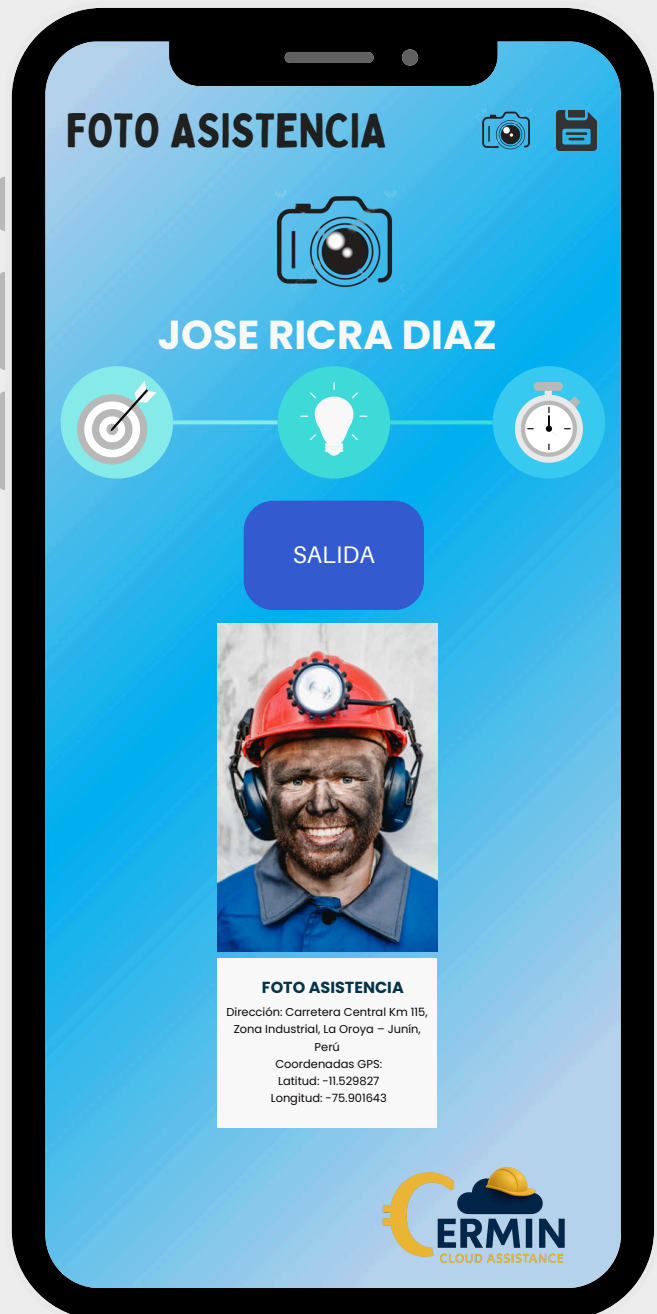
FOTO ASISTENCIA

JOSE RICRA DIAZ

SALIDA

FOTO ASISTENCIA

Dirección: Carretera Central Km 115, Zona Industrial, La Oroya – Junín, Perú
Coordenadas GPS:
Latitud: -11.529827
Longitud: -75.901643

CERMIN
CLOUD ASSISTANCE